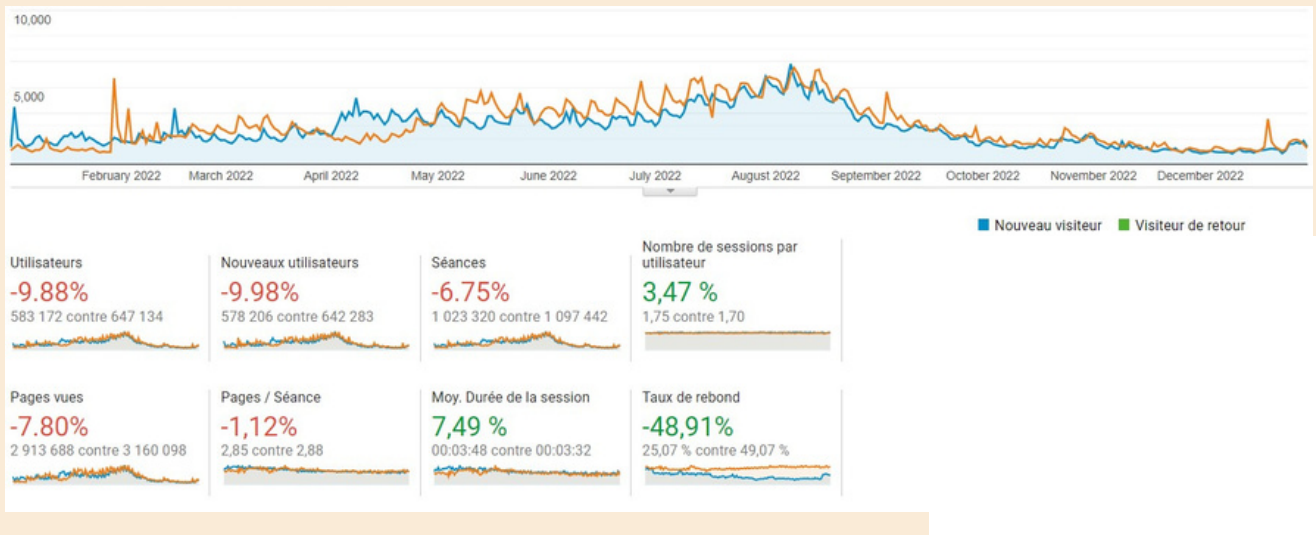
10,000

5,000

February 2022 March 2022 April 2022 May 2022 June 2022 July 2022 August 2022 September 2022 October 2022 November 2022 December 2022

Nouveau visiteur Visiteur de retour

Utilisateurs
-9.88%
583 172 contre 647 134

Nouveaux utilisateurs
-9.98%
578 206 contre 642 283

Séances
-6.75%
1 023 320 contre 1 097 442

Nombre de sessions par utilisateur
3,47 %
1,75 contre 1,70

Pages vues
-7.80%
2 913 688 contre 3 160 098

Pages / Séance
-1,12%
2,85 contre 2,88

Moy. Durée de la session
7,49 %
00:03:48 contre 00:03:32

Taux de rebond
-48,91%
25,07 % contre 49,07 %